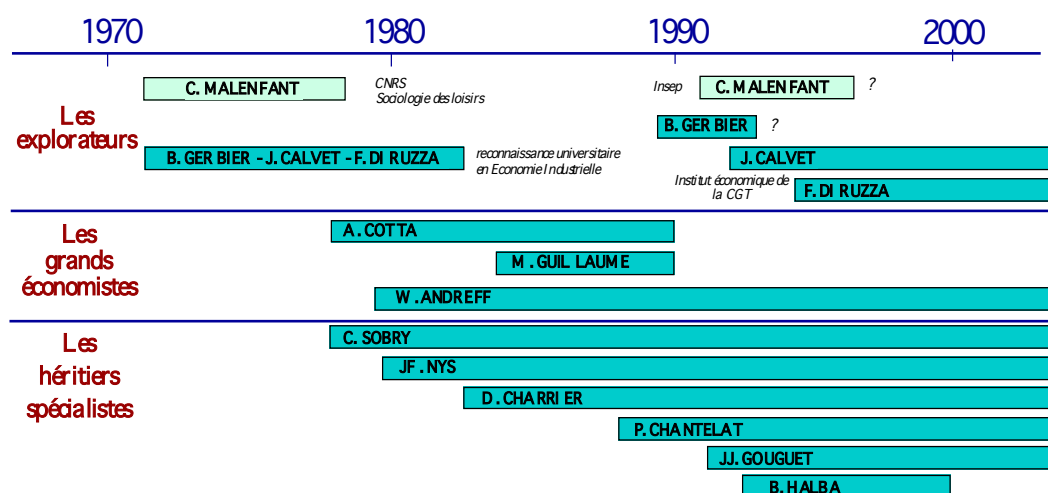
1970
1980
1990
2000

Les explorateurs

C. MALENFANT
CNRS
Sociologie des loisirs
Insep
C. MALENFANT
?
B. GERBIER
?
B. GERBIER - J. CALVET - F. DI RUZZA
reconnaissance universitaire en Economie Industrielle
J. CALVET
Institut économique de la CGT
F. DI RUZZA

Les grands économistes

A. COTTA
M. GUILLAUME
W. ANDREFF

Les héritiers spécialistes

C. SOBRY
JF. NYS
D. CHARRIER
P. CHANTELAT
JJ. GOUGUET
B. HALBA